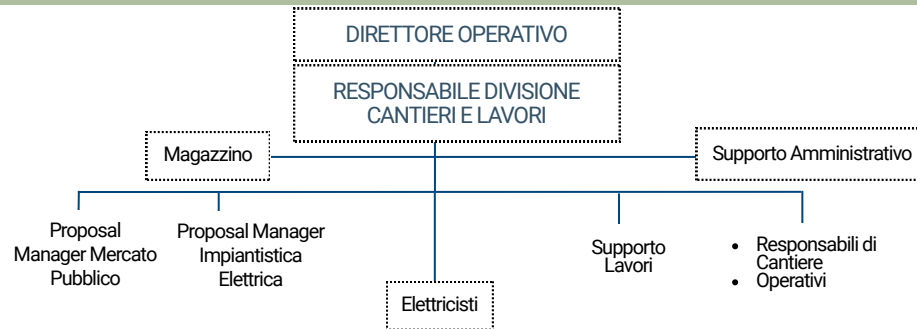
DIRETTORE OPERATIVO

RESPONSABILE DIVISIONE CANTIERI E LAVORI

Magazzino

Supporto Amministrativo

Proposal Manager Mercato Pubblico

Proposal Manager Impiantistica Elettrica

Elettricisti

Supporto Lavori

- Responsabili di Cantiere
- Operativi